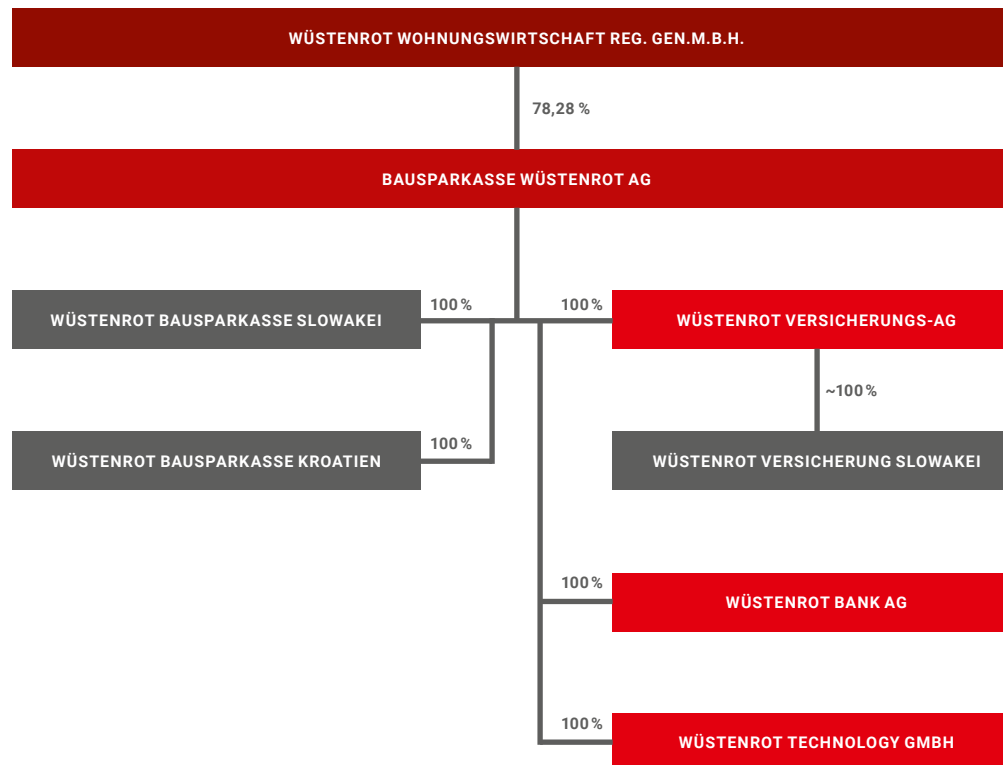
WÜSTENROT WOHNUNGSWIRTSCHAFT REG. GEN.M.B.H.

78,28 %

BAUSPARKASSE WÜSTENROT AG

WÜSTENROT BAUSPARKASSE SLOWAKEI

100 %

100 %

WÜSTENROT VERSICHERUNGS-AG

~100 %

WÜSTENROT BAUSPARKASSE KROATIEN

100 %

WÜSTENROT VERSICHERUNG SLOWAKEI

100 %

WÜSTENROT BANK AG

100 %

WÜSTENROT TECHNOLOGY GMBH